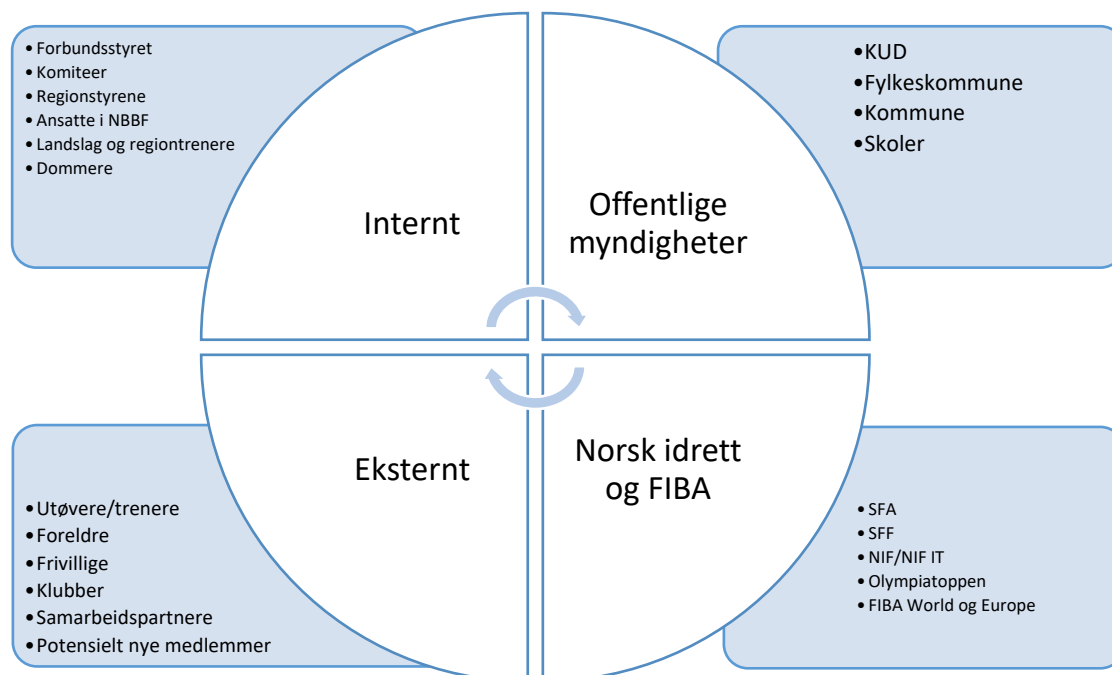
• Forbundsstyret
• Komiteer
• Regionstyrene
• Ansatte i NBBF
• Landslag og regiontrenere
• Dommere

Internt

•KUD
•Fylkeskommune
•Kommune
•Skoler

Offentlige myndigheter

Eksternt

•Utøvere/trenere
•Foreldre
•Frivillige
•Klubber
•Samarbeidspartnere
•Potensielt nye medlemmer

Norsk idrett og FIBA

• SFA
• SFF
• NIF/NIF IT
• Olympiatoppen
• FIBA World og Europe